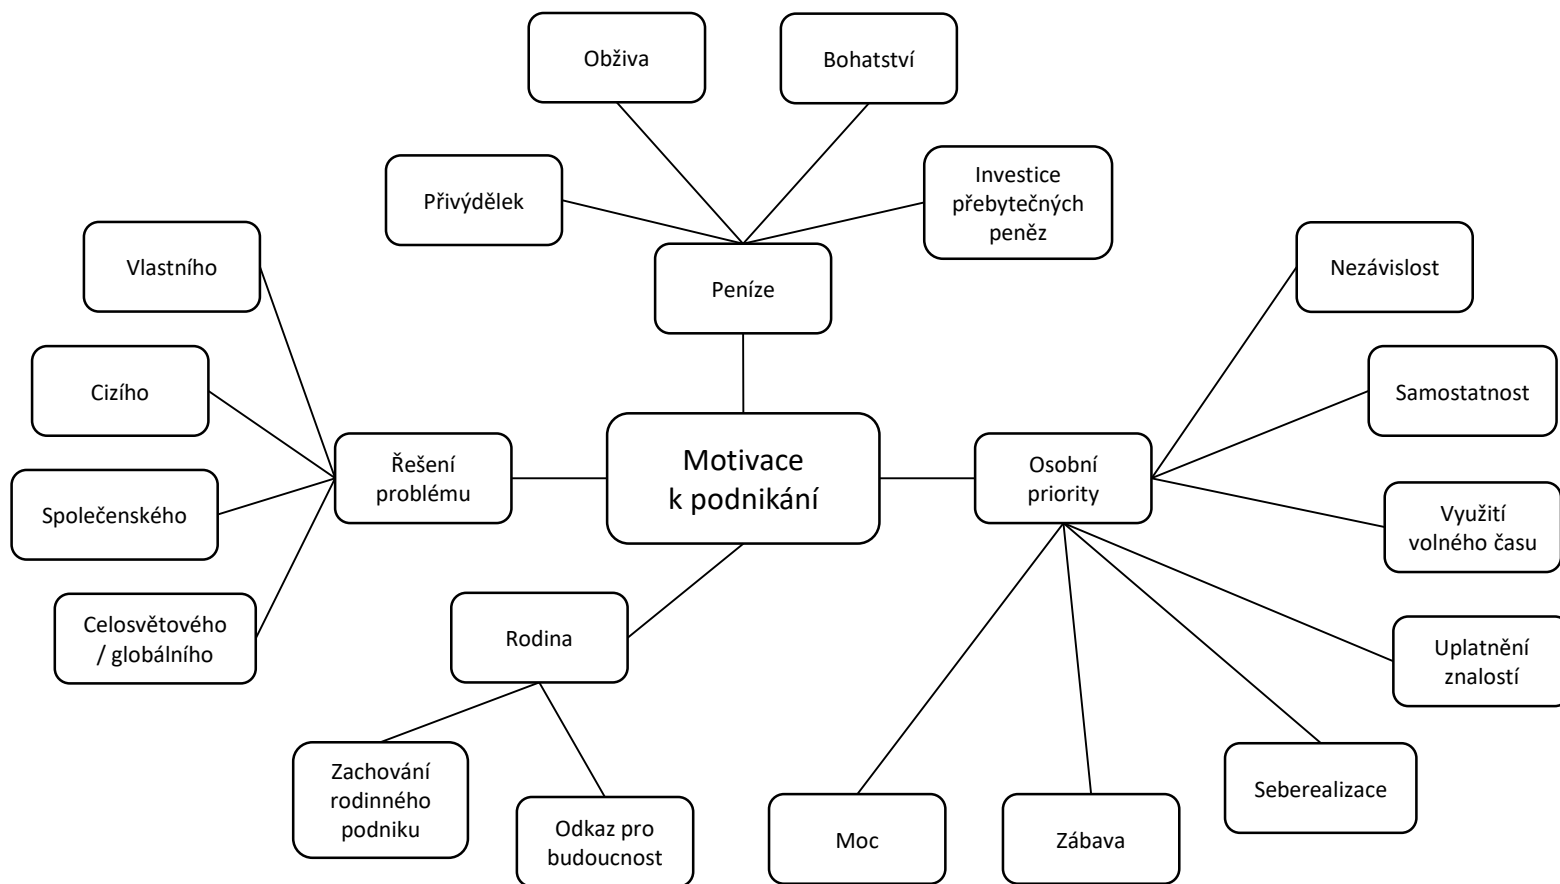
Obživa

Bohatství

Přivýdělek

Investice přebytečných peněz

Peníze

Vlastního

Cizího

Společenského

Celosvětového / globálního

Řešení problému

Motivace k podnikání

Osobní priority

Nezávislost

Samostatnost

Využití volného času

Uplatnění znalostí

Seberealizace

Zábava

Moc

Rodina

Zachování rodinného podniku

Odkaz pro budoucnost